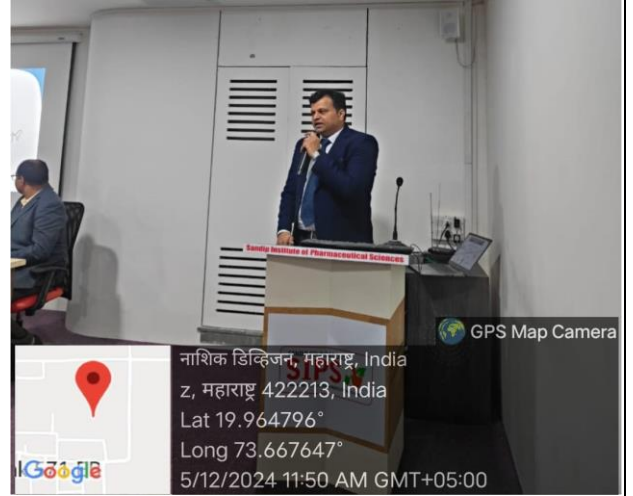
Sandip Institute of Pharmaceutical Sciences

SIPS

GPS Map Camera

नाशिक डिव्हिजन, महाराष्ट्र, India

z, महाराष्ट्र 422213, India

Lat 19.964796°

Long 73.667647°

5/12/2024 11:50 AM GMT+05:00

Google